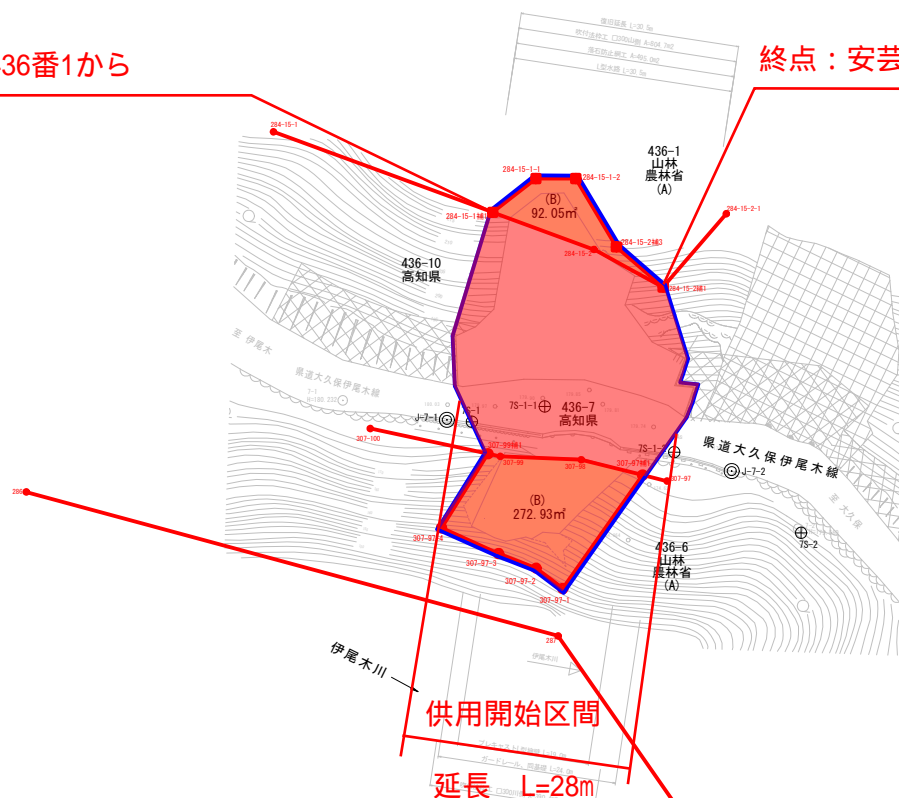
36番1から

終点：安芸

復旧延長 L=30.5m
既設法枠工 □300(1期) A=834.7m2
落石防止柵工 A=493.0m2
L型水路 L=30.5m

284-15-1

284-15-1-1

284-15-1-2

436-1
山林
農林省
(A)

(B)
92.05㎡

284-15-1補1

284-15-2補3

284-15-2

284-15-2-1

284-15-2補1

436-10
高知県

至 伊尾木

県道大久保伊尾木線

J-7-1

7S-1

7S-1-1

436-7
高知県

307-100

307-99補1

307-99

307-98

307-97補1

7S-1-3

307-97

県道大久保伊尾木線

J-7-2

至 大久保

286

(B)
272.93㎡

307-97-4

307-97-3

307-97-2

307-97-1

436-6
山林
農林省
(A)

7S-2

287

伊尾木川

供用開始区間

延長 L=28m